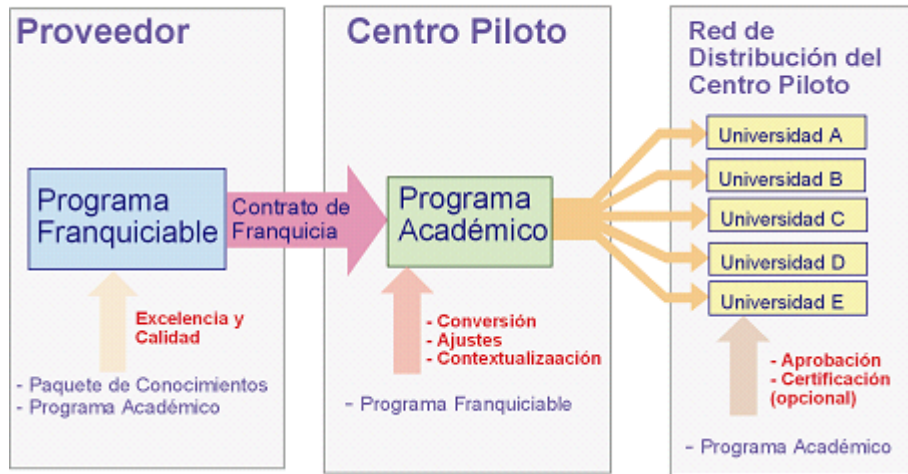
Proveedor

Programa Franquiciable

Excelencia y Calidad

- Paquete de Conocimientos
- Programa Académico

Contrato de Franquicia

Centro Piloto

Programa Académico

- Conversión
- Ajustes
- Contextualizaación

- Programa Franquiciable

Red de Distribución del Centro Piloto

Universidad A
Universidad B
Universidad C
Universidad D
Universidad E

- Aprobación
- Certificación (opcional)

- Programa Académico